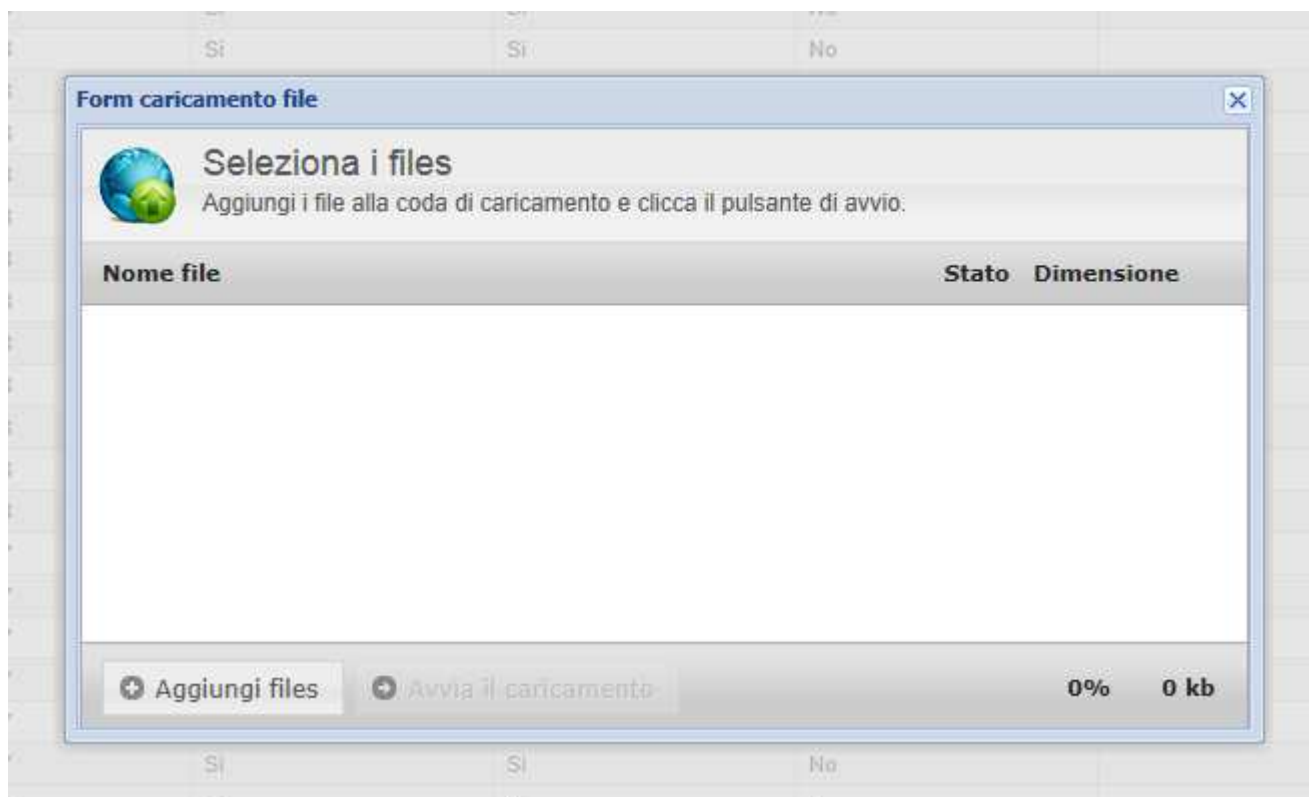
| Si | Si | No |
|---|---|---|

Form caricamento file

Seleziona i files

Aggiungi i file alla coda di caricamento e clicca il pulsante di avvio.

| Nome file | Stato | Dimensione |
|---|---|---|

Aggiungi files

Avvia il caricamento

0%

0 kb

| Si | Si | No |
|---|---|---|